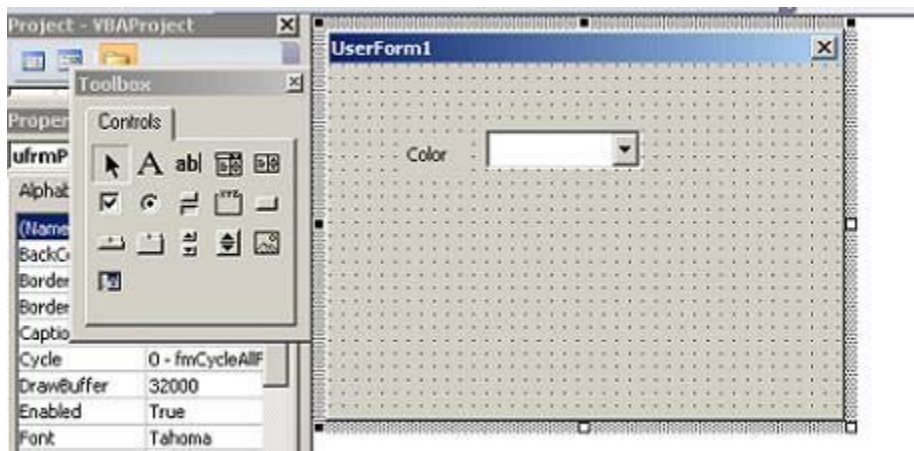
Project - VBAProject

Toolbox

Controls

Proper

ufrmP

Alphab

(Name

BackC

Border

Border

Captio

| Cycle | 0 - fmCycleAllF |
|---|---|
| DrawBuffer | 32000 |
| Enabled | True |
| Font | Tahoma |

UserForm1

Color